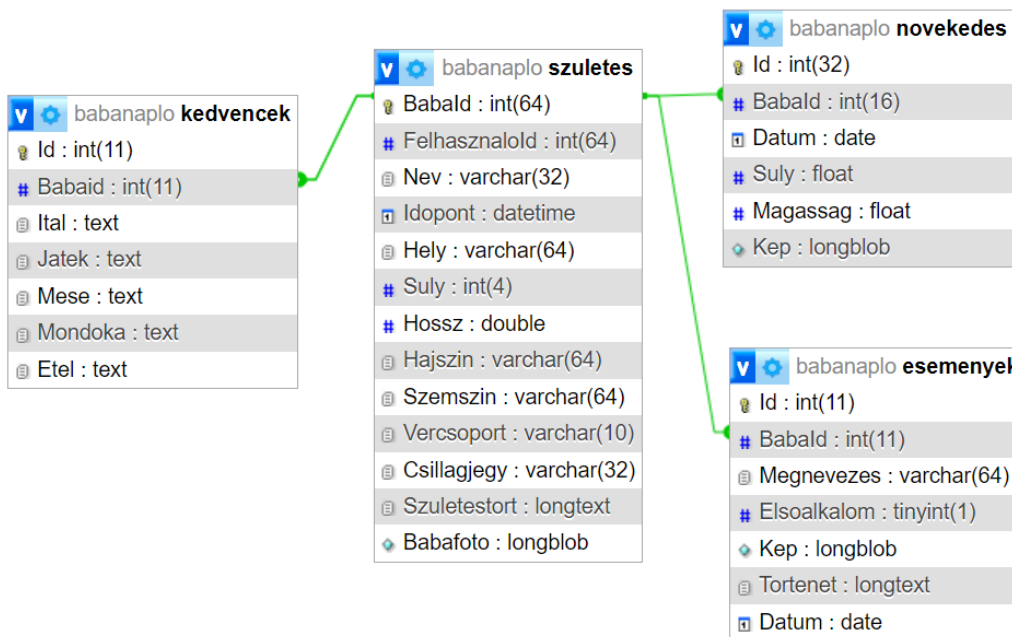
babanaplo kedvencek
Id : int(11)
Babaid : int(11)
Ital : text
Jatek : text
Mese : text
Mondoka : text
Etel : text

babanaplo szuletes
BabaId : int(64)
FelhasznaloId : int(64)
Nev : varchar(32)
Idopont : datetime
Hely : varchar(64)
Suly : int(4)
Hossz : double
Hajszin : varchar(64)
Szemszin : varchar(64)
Vercsoport : varchar(10)
Csillagjegy : varchar(32)
Szuletestort : longtext
Babafoto : longblob

babanaplo novekedes
Id : int(32)
BabaId : int(16)
Datum : date
Suly : float
Magassag : float
Kep : longblob

babanaplo esemenyek
Id : int(11)
BabaId : int(11)
Megnevezes : varchar(64)
Elsoalkalom : tinyint(1)
Kep : longblob
Tortenet : longtext
Datum : date